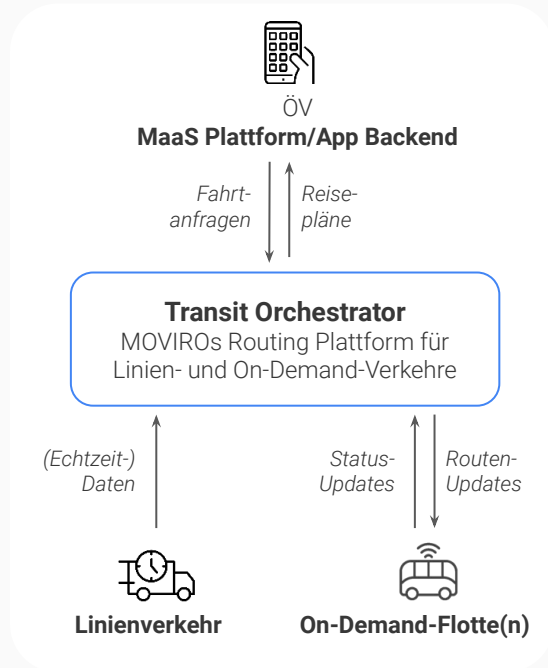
ÖV
**MaaS Plattform/App Backend**

Fahrtanfragen

Reisepläne

**Transit Orchestrator**
MOVIROs Routing Plattform für Linien- und On-Demand-Verkehre

(Echtzeit-) Daten

Status-Updates

Routen-Updates

**Linienverkehr**

**On-Demand-Flotte(n)**